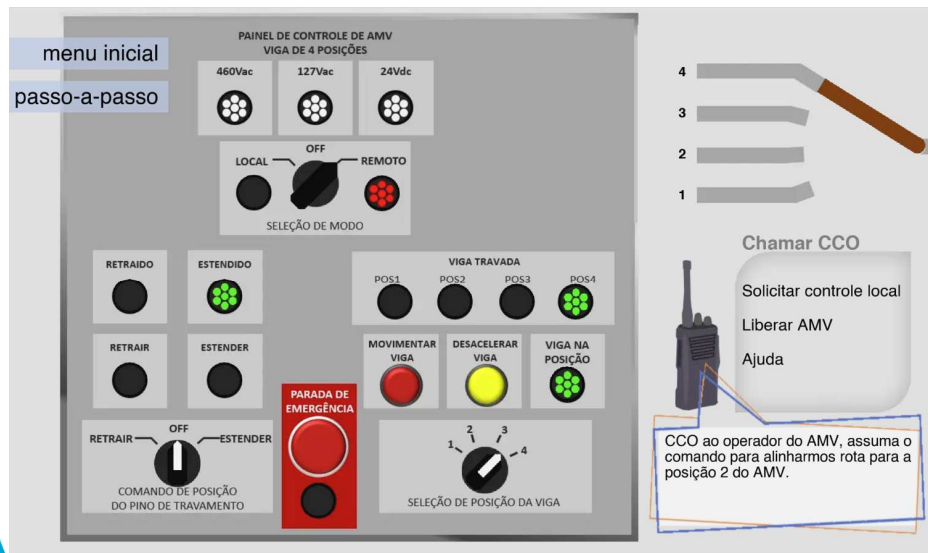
menu inicial

passo-a-passo

PAINEL DE CONTROLE DE AMV
VIGA DE 4 POSIÇÕES

460Vac

127Vac

24Vdc

OFF

LOCAL

REMOTO

SELEÇÃO DE MODO

RETRAIDO

ESTENDIDO

VIGA TRAVADA

POS1

POS2

POS3

POS4

RETRAIR

ESTENDER

MOVIMENTAR VIGA

DESACELERAR VIGA

VIGA NA POSIÇÃO

PARADA DE EMERGÊNCIA

OFF

RETRAIR

ESTENDER

COMANDO DE POSIÇÃO DO PINO DE TRAVAMENTO

1

2

3

4

SELEÇÃO DE POSIÇÃO DA VIGA

4

3

2

1

Chamar CCO

Solicitar controle local

Liberar AMV

Ajuda

CCO ao operador do AMV, assuma o comando para alinharmos rota para a posição 2 do AMV.